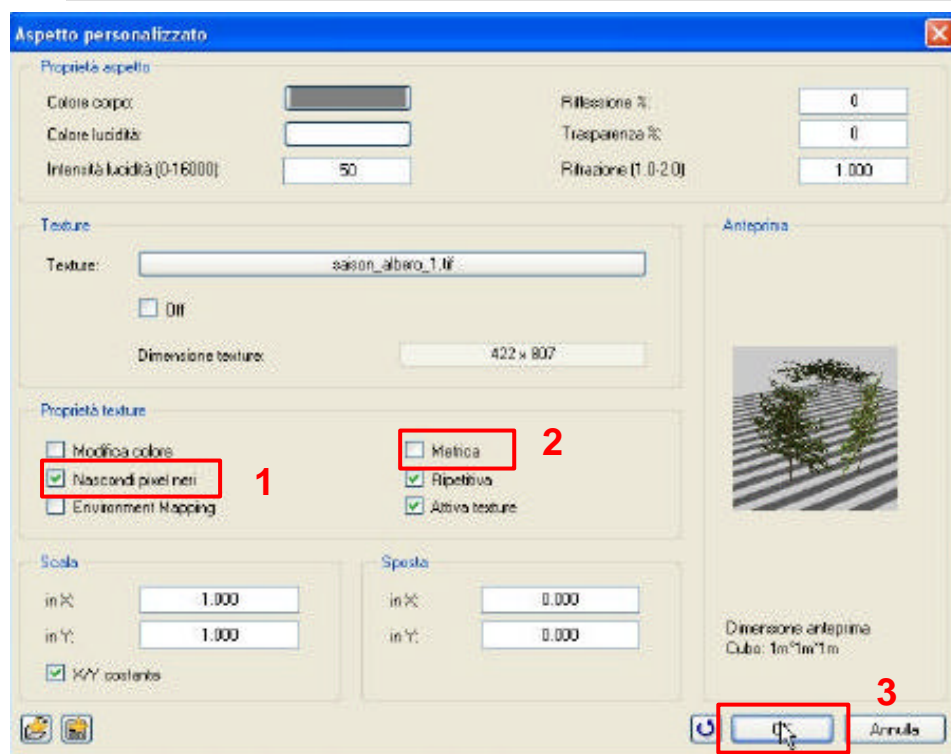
Aspetto personalizzato

Proprietà aspetto

Colore corpo:

Colore lucidità:

Intensità lucidità (0-16000): 50

Riflessione %: 0

Trasparenza %: 0

Rifrazione (1.0-2.0): 1.000

Texture

Texture: saison_albero_1.tif

Off

Dimensione texture: 422 x 807

Anteprima

Proprietà texture

Modifica colore

Nascondi pixel neri

Environment Mapping

Metrica

Ripetitiva

Attiva texture

1

2

Scala

in X: 1.000

in Y: 1.000

X/Y costante

Sposta

in X: 0.000

in Y: 0.000

Dimensione anteprima
Cubo: 1m*1m*1m

3

OK

Annulla